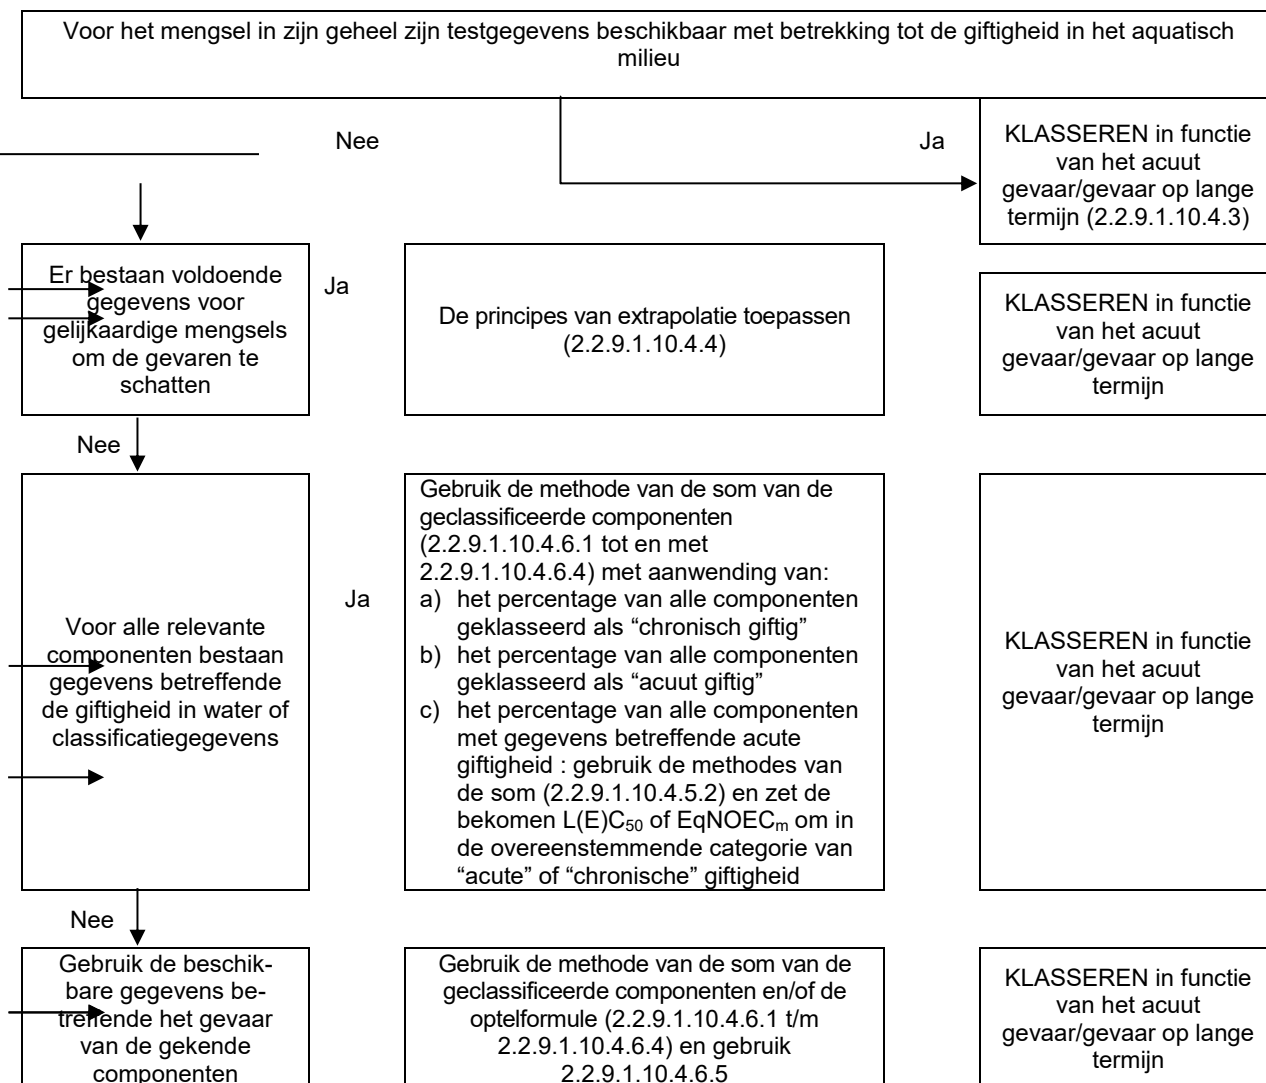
Voor het mengsel in zijn geheel zijn testgegevens beschikbaar met betrekking tot de giftigheid in het aquatisch milieu

Nee

Ja

KLASSEREN in functie van het acuut gevaar/gevaar op lange termijn (2.2.9.1.10.4.3)

Er bestaan voldoende gegevens voor gelijkaardige mengsels om de gevaren te schatten

Ja

De principes van extrapolatie toepassen (2.2.9.1.10.4.4)

KLASSEREN in functie van het acuut gevaar/gevaar op lange termijn

Nee

Voor alle relevante componenten bestaan gegevens betreffende de giftigheid in water of classificatiegegevens

Ja

Gebruik de methode van de som van de geclassificeerde componenten (2.2.9.1.10.4.6.1 tot en met 2.2.9.1.10.4.6.4) met aanwending van:
a) het percentage van alle componenten geklasseerd als “chronisch giftig”
b) het percentage van alle componenten geklasseerd als “acuut giftig”
c) het percentage van alle componenten met gegevens betreffende acute giftigheid : gebruik de methodes van de som (2.2.9.1.10.4.5.2) en zet de bekomen L(E)$C_{50}$ of $EqNOEC_m$ om in de overeenstemmende categorie van “acute” of “chronische” giftigheid

KLASSEREN in functie van het acuut gevaar/gevaar op lange termijn

Nee

Gebruik de beschikbare gegevens betreffende het gevaar van de gekende componenten

Gebruik de methode van de som van de geclassificeerde componenten en/of de optelformule (2.2.9.1.10.4.6.1 t/m 2.2.9.1.10.4.6.4) en gebruik 2.2.9.1.10.4.6.5

KLASSEREN in functie van het acuut gevaar/gevaar op lange termijn